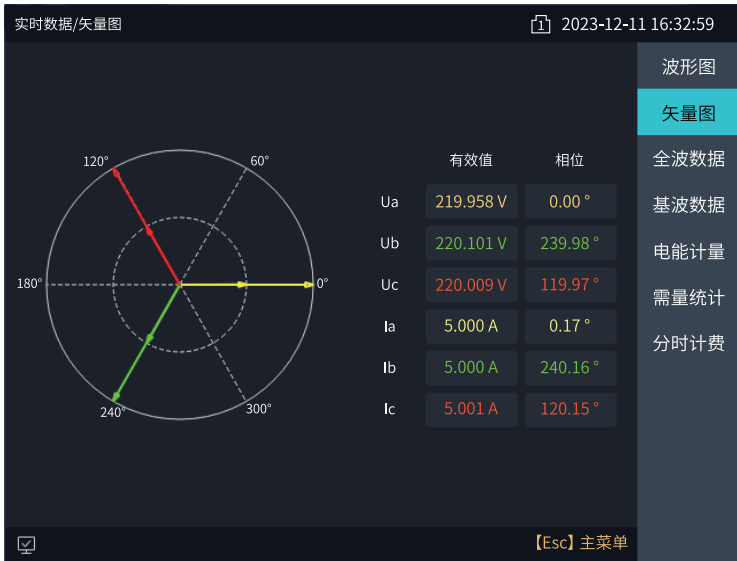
实时数据/矢量图

1 2023-12-11 16:32:59

波形图
矢量图
全波数据
基波数据
电能计量
需量统计
分时计费

120°
60°
180°
0°
240°
300°

|  | 有效值 | 相位 |
|---|---|---|
| Ua | 219.958 V | 0.00 ° |
| Ub | 220.101 V | 239.98 ° |
| Uc | 220.009 V | 119.97 ° |
| Ia | 5.000 A | 0.17 ° |
| Ib | 5.000 A | 240.16 ° |
| Ic | 5.001 A | 120.15 ° |

【Esc】主菜单